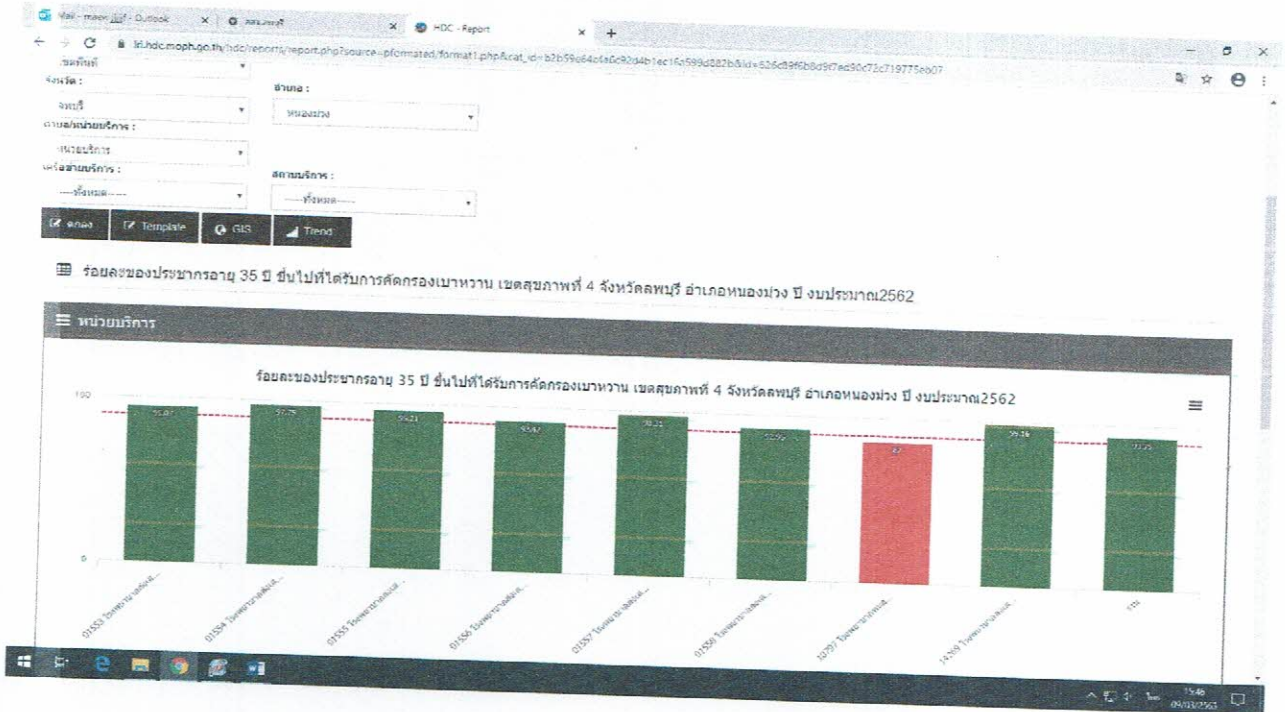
Mail - Outlook | HDC - Report

hdc.moph.go.th/hdc/reports/report.php?source=pformated/format1.php&cat_id=b2b59e64c4e6c92d4b1ec16a599d882b&id=626d9f6b8d9f7ed90c72c719775eb07

จังหวัด :
ลพบุรี
อำเภอ :
หนองม่วง
ตำบล/หน่วยบริการ :
หน่วยบริการ
เครือข่ายบริการ :
----ทั้งหมด----
สถานบริการ :
----ทั้งหมด----

ตกลง | Template | GIS | Trend

ร้อยละของประชากรอายุ 35 ปี ขึ้นไปที่ได้รับการคัดกรองเบาหวาน เขตสุขภาพที่ 4 จังหวัดลพบุรี อำเภอหนองม่วง ปี งบประมาณ2562

หน่วยบริการ

ร้อยละของประชากรอายุ 35 ปี ขึ้นไปที่ได้รับการคัดกรองเบาหวาน เขตสุขภาพที่ 4 จังหวัดลพบุรี อำเภอหนองม่วง ปี งบประมาณ2562

100
0

01553 โรงพยาบาลส่งเส...
01554 โรงพยาบาลส่งเส...
01555 โรงพยาบาลส่งเส...
01556 โรงพยาบาลส่งเส...
01557 โรงพยาบาลส่งเส...
01558 โรงพยาบาลส่งเส...
10797 โรงพยาบาลหนอ...
14769 โรงพยาบาลส่งเส...
รวม

15:46
09/03/2563